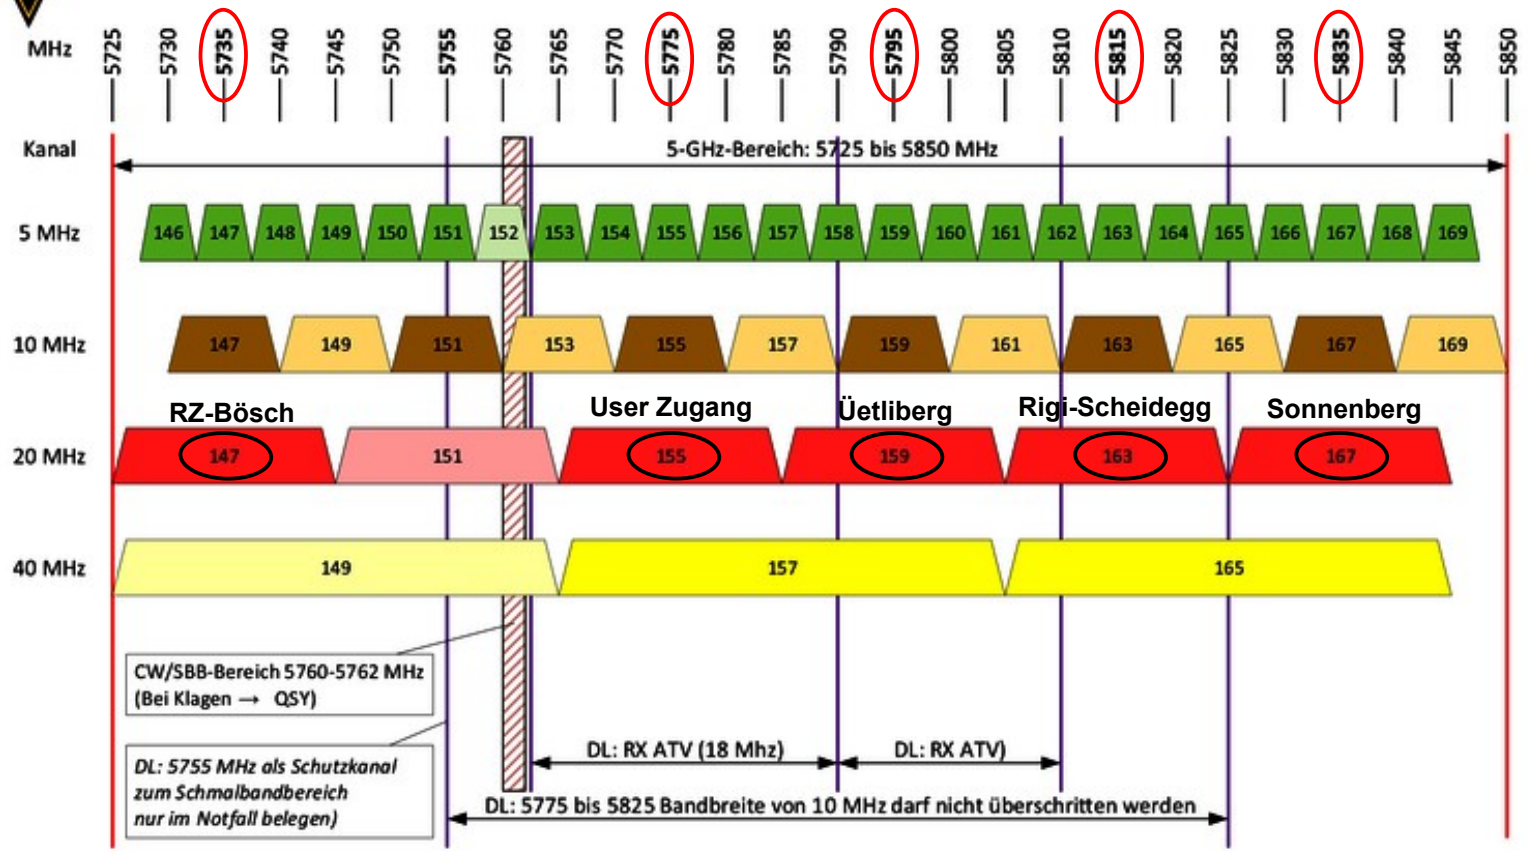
MHz 5725 5730 5735 5740 5745 5750 5755 5760 5765 5770 5775 5780 5785 5790 5795 5800 5805 5810 5815 5820 5825 5830 5835 5840 5845 5850

Kanal
5-GHz-Bereich: 5725 bis 5850 MHz

5 MHz
146 147 148 149 150 151 152 153 154 155 156 157 158 159 160 161 162 163 164 165 166 167 168 169

10 MHz
147 149 151 153 155 157 159 161 163 165 167 169

RZ-Bösch User Zugang Üetliberg Rigi-Scheidegg Sonnenberg

20 MHz
147 151 155 159 163 167

40 MHz
149 157 165

CW/SBB-Bereich 5760-5762 MHz
(Bei Klagen → QSY)

DL: 5755 MHz als Schutzkanal zum Schmalbandbereich nur im Notfall belegen)

DL: RX ATV (18 Mhz)
DL: RX ATV)
DL: 5775 bis 5825 Bandbreite von 10 MHz darf nicht überschritten werden